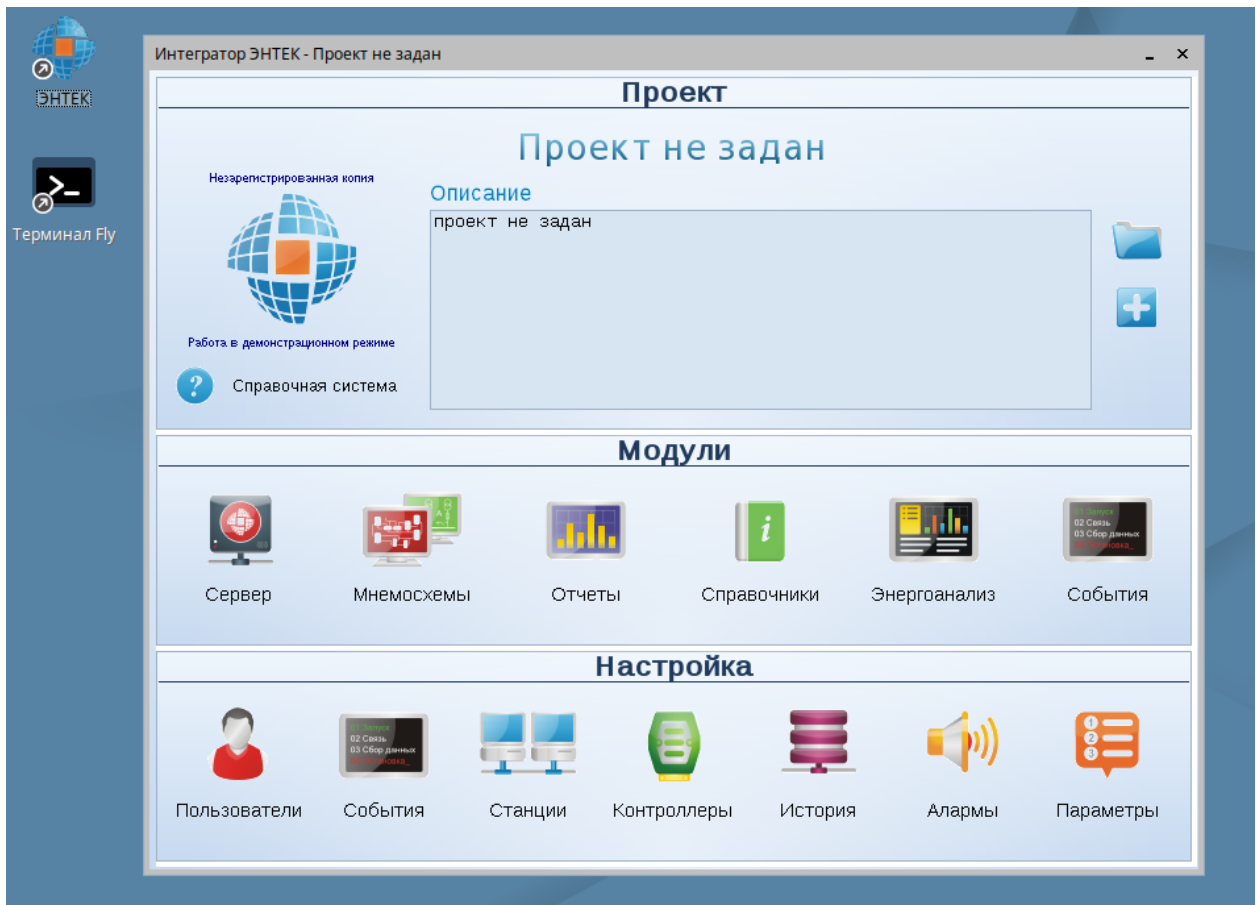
ЭНТЕК

Терминал Fly

Интегратор ЭНТЕК - Проект не задан

_ ×

Проект

Проект не задан

Незарегистрированная копия

Описание

проект не задан

Работа в демонстрационном режиме

Справочная система

Модули

Сервер

Мнемосхемы

Отчеты

Справочники

Энергоанализ

01 Запуск
02 Связь
03 Сбор данных
04 Остановка_

События

Настройка

Пользователи

01 Запуск
02 Связь
03 Сбор данных
04 Остановка_

События

Станции

Контроллеры

История

Алармы

1
2
3

Параметры